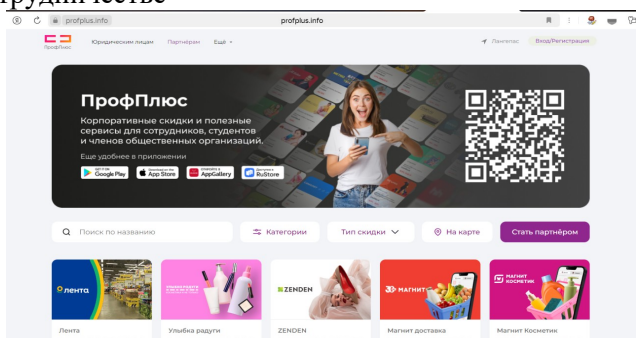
трудничестве

profplus.info

profplus.info

ПрофПлюс

Юридическим лицам Партнерам Еще

Лангепас Вход/Регистрация

ПрофПлюс

Корпоративные скидки и полезные сервисы для сотрудников, студентов и членов общественных организаций.

Еще удобнее в приложении

GET IT ON Google Play

Download on the App Store

EXPLORE IT ON AppGallery

Доступно в RuStore

Поиск по названию

Категории

Тип скидки

На карте

Стать партнёром

лента

ZENDEN

МАГНИТ

МАГНИТ КОСМЕТИК

Лента

Улыбка радуги

ZENDEN

Магнит доставка

Магнит Косметик